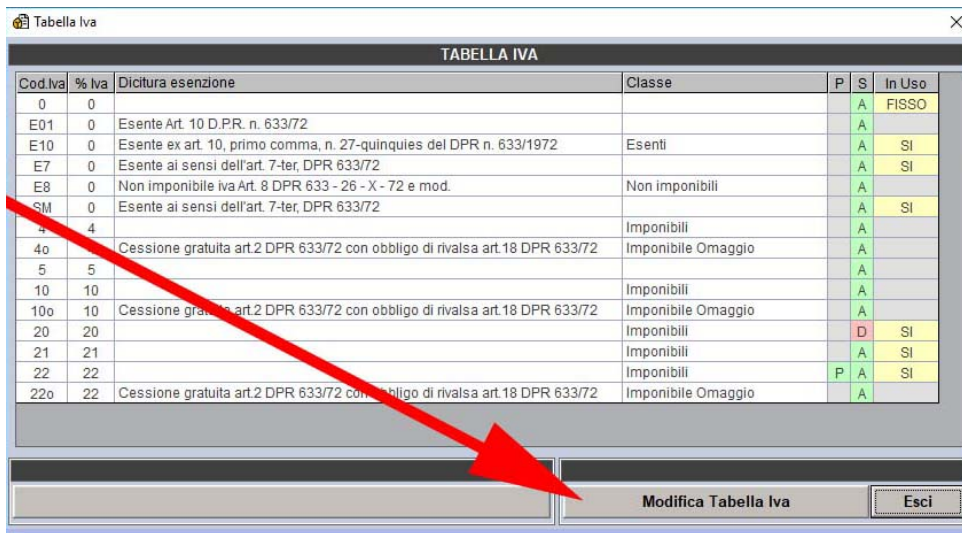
Tabella Iva

TABELLA IVA

| Cod.Iva | % Iva | Dicitura esenzione | Classe | P | S | In Uso |
|---|---|---|---|---|---|---|
| 0 | 0 | | | | A | FISSO |
| E01 | 0 | Esente Art. 10 D.P.R. n. 633/72 | | | A | |
| E10 | 0 | Esente ex art. 10, primo comma, n. 27-quinquies del DPR n. 633/1972 | Esenti | | A | SI |
| E7 | 0 | Esente ai sensi dell'art. 7-ter, DPR 633/72 | | | A | SI |
| E8 | 0 | Non imponibile iva Art. 8 DPR 633 - 26 - X - 72 e mod. | Non imponibili | | A | |
| SM | 0 | Esente ai sensi dell'art. 7-ter, DPR 633/72 | | | A | SI |
| 4 | 4 | | Imponibili | | A | |
| 4o | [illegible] | Cessione gratuita art.2 DPR 633/72 con obbligo di rivalsa art.18 DPR 633/72 | Imponibile Omaggio | | A | |
| 5 | 5 | | | | A | |
| 10 | 10 | | Imponibili | | A | |
| 10o | 10 | Cessione gra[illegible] art.2 DPR 633/72 con obbligo di rivalsa art.18 DPR 633/72 | Imponibile Omaggio | | A | |
| 20 | 20 | | Imponibili | | D | SI |
| 21 | 21 | | Imponibili | | A | SI |
| 22 | 22 | | Imponibili | P | A | SI |
| 22o | 22 | Cessione gratuita art.2 DPR 633/72 con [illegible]bligo di rivalsa art.18 DPR 633/72 | Imponibile Omaggio | | A | |

Modifica Tabella Iva

Esci